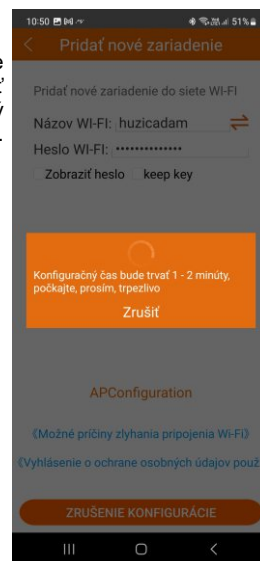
10:50 51%

Pridať nové zariadenie

Pridať nové zariadenie do siete WI-FI

Názov WI-FI: huzicadam

Heslo WI-FI: ••••••••••••••

Zobraziť heslo keep key

Konfiguračný čas bude trvať 1 - 2 minúty, počkajte, prosím, trpezlivo

Zrušiť

APConfiguration

《Možné príčiny zlyhania pripojenia Wi-Fi》

《Vyhlásenie o ochrane osobných údajov použ

ZRUŠENIE KONFIGURÁCIE